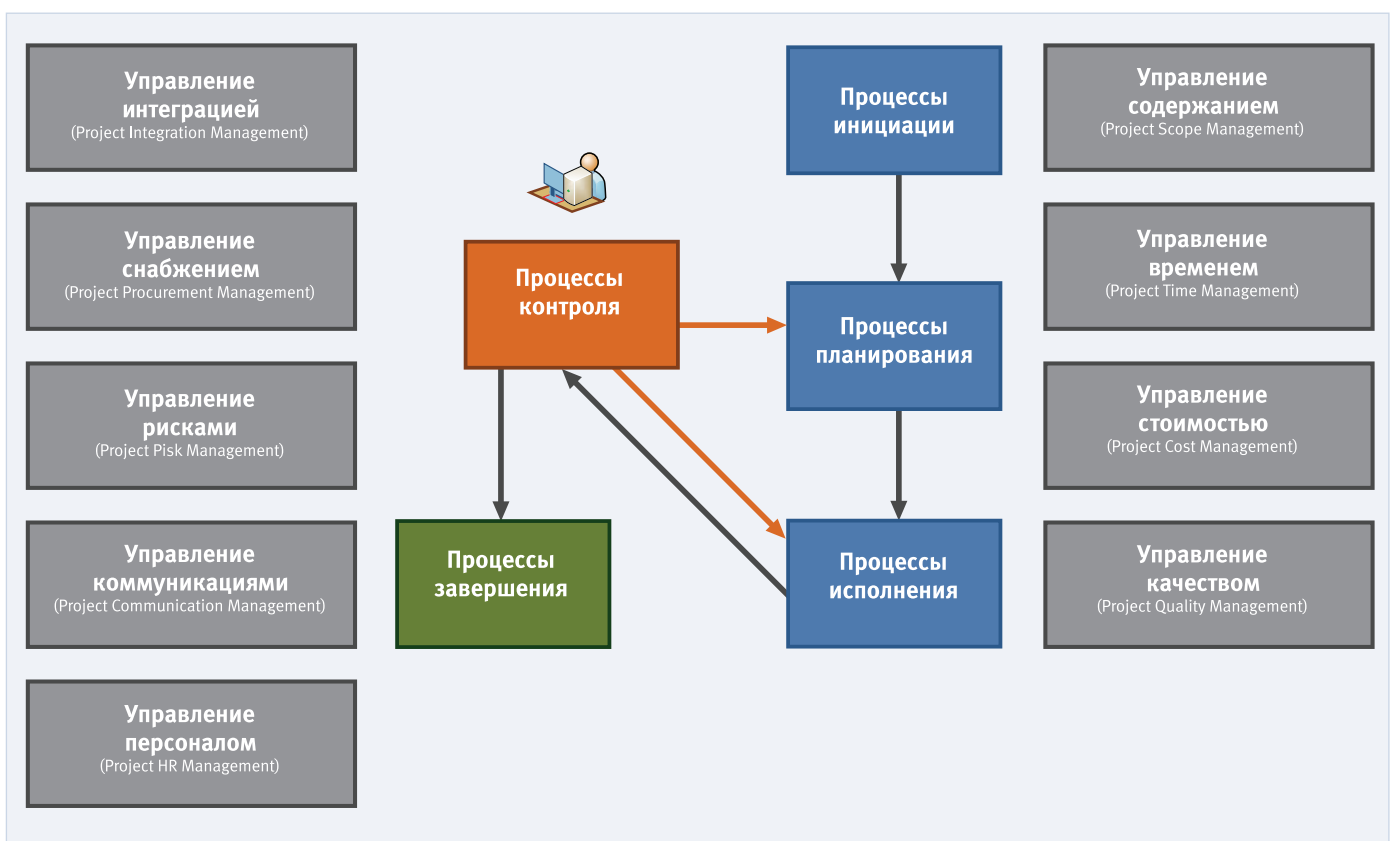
Управление интеграцией
(Project Integration Management)

Управление снабжением
(Project Procurement Management)

Управление рисками
(Project Pisk Management)

Управление коммуникациями
(Project Communication Management)

Управление персоналом
(Project HR Management)

Процессы контроля

Процессы завершения

Процессы инициации

Процессы планирования

Процессы исполнения

Управление содержанием
(Project Scope Management)

Управление временем
(Project Time Management)

Управление стоимостью
(Project Cost Management)

Управление качеством
(Project Quality Management)